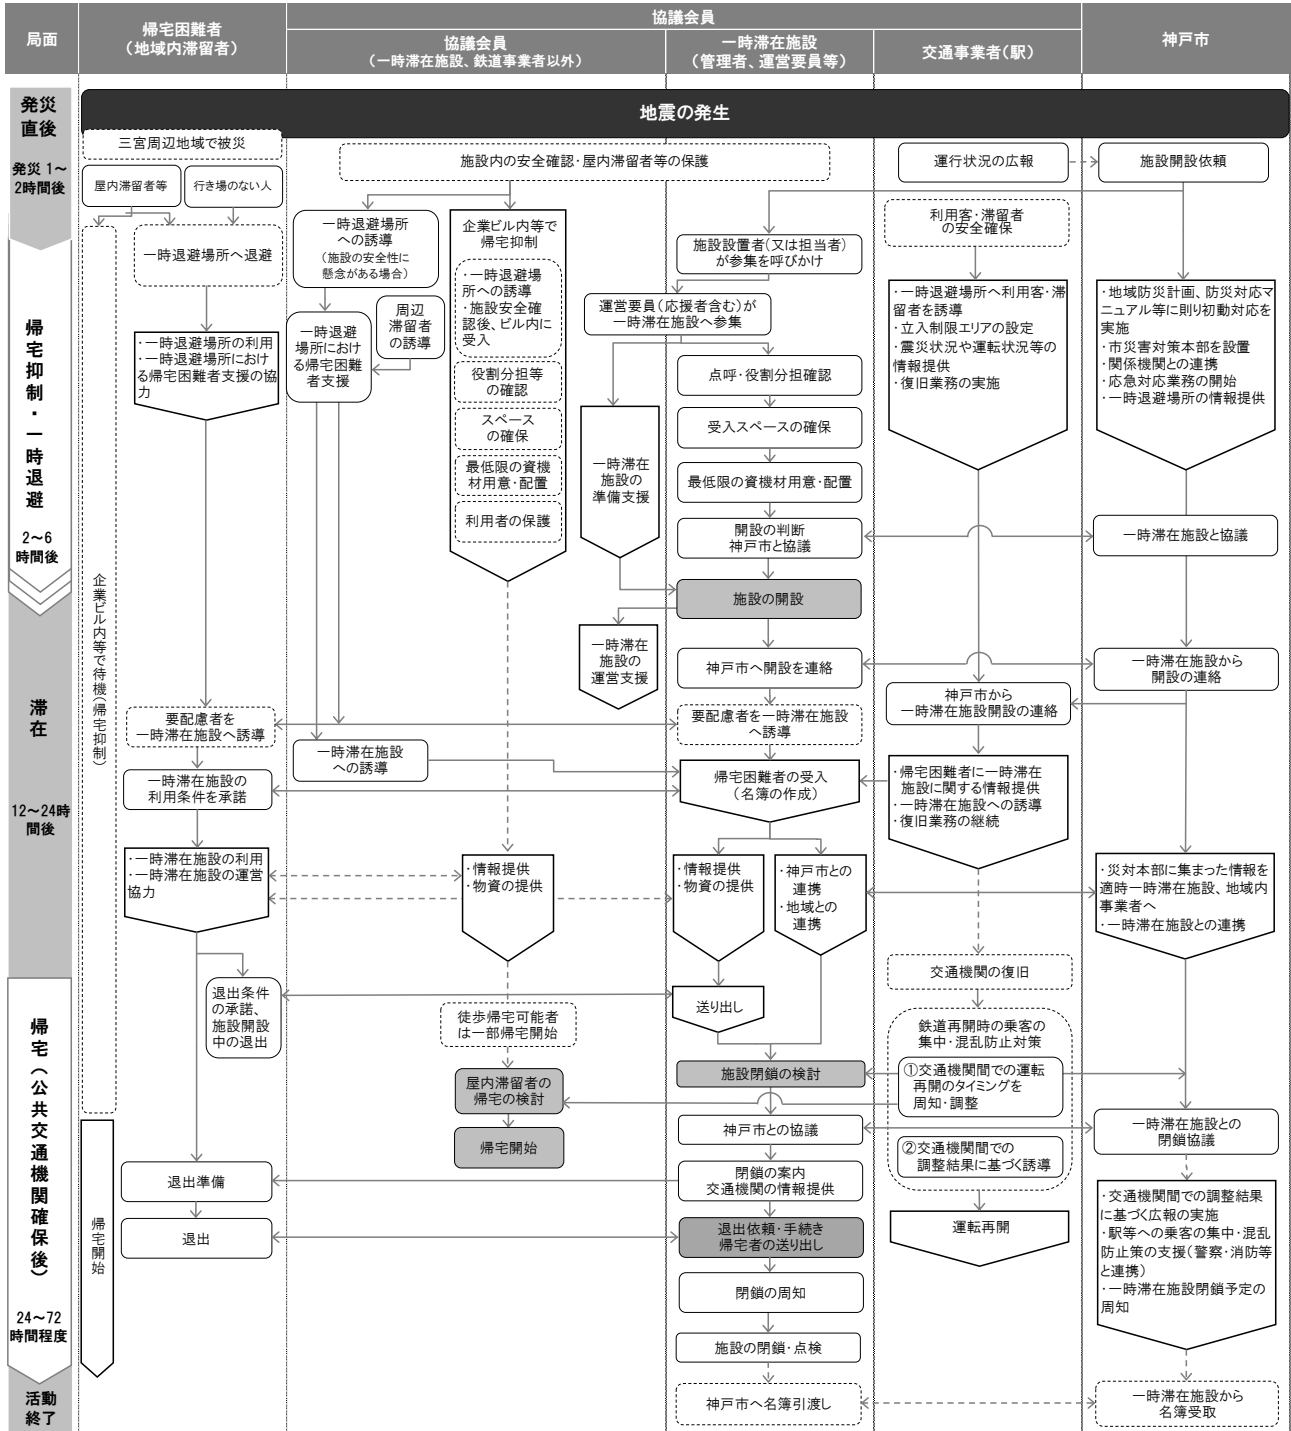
| 局面 | 帰宅困難者（地域内滞留者） | 協議会員（一時滞在施設、鉄道事業者以外） | 一時滞在施設（管理者、運営要員等） | 交通事業者（駅） | 神戸市 |
|---|---|---|---|---|---|

協議会員

発災直後

地震の発生

三宮周辺地域で被災

発災 1～2時間後

屋内滞留者等

行き場のない人

施設内の安全確認・屋内滞留者等の保護

運行状況の広報

施設開設依頼

一時退避場所へ退避

一時退避場所への誘導（施設の安全性に懸念がある場合）

企業ビル内等で帰宅抑制

・一時退避場所への誘導
・施設安全確認後、ビル内に受入

利用客・滞留者の安全確保

施設設置者（又は担当者）が参集を呼びかけ

帰宅抑制・一時退避

一時退避場所における帰宅困難者支援

周辺滞留者の誘導

運営要員（応援者含む）が一時滞在施設へ参集

・一時退避場所へ利用客・滞留者を誘導
・立入制限エリアの設定
・震災状況や運転状況等の情報提供
・復旧業務の実施

・地域防災計画、防災対応マニュアル等に則り初動対応を実施
・市災害対策本部を設置
・関係機関との連携
・応急対応業務の開始
・一時退避場所の情報提供

・一時退避場所の利用
・一時退避場所における帰宅困難者支援の協力

役割分担等の確認

点呼・役割分担確認

スペースの確保

受入スペースの確保

一時滞在施設の準備支援

最低限の資機材用意・配置

最低限の資機材用意・配置

利用者の保護

開設の判断
神戸市と協議

一時滞在施設と協議

2～6時間後

企業ビル内等で待機（帰宅抑制）

施設の開設

一時滞在施設の運営支援

神戸市へ開設を連絡

一時滞在施設から開設の連絡

滞在

神戸市から一時滞在施設開設の連絡

要配慮者を一時滞在施設へ誘導

要配慮者を一時滞在施設へ誘導

一時滞在施設への誘導

一時滞在施設の利用条件を承諾

帰宅困難者の受入（名簿の作成）

・帰宅困難者に一時滞在施設に関する情報提供
・一時滞在施設への誘導
・復旧業務の継続

12～24時間後

・一時滞在施設の利用
・一時滞在施設の運営協力

・情報提供
・物資の提供

・情報提供
・物資の提供

・神戸市との連携
・地域との連携

・災対本部に集まった情報を適時一時滞在施設、地域内事業者へ
・一時滞在施設との連携

交通機関の復旧

退出条件の承諾、施設開設中の退出

送り出し

帰宅（公共交通機関確保後）

徒歩帰宅可能者は一部帰宅開始

鉄道再開時の乗客の集中・混乱防止対策

施設閉鎖の検討

①交通機関間での運転再開のタイミングを周知・調整

屋内滞留者の帰宅の検討

神戸市との協議

一時滞在施設との閉鎖協議

帰宅開始

②交通機関間での調整結果に基づく誘導

退出準備

閉鎖の案内
交通機関の情報提供

・交通機関間での調整結果に基づく広報の実施
・駅等への乗客の集中・混乱防止策の支援（警察・消防等と連携）
・一時滞在施設閉鎖予定の周知

帰宅開始

運転再開

退出

退出依頼・手続き
帰宅者の送り出し

閉鎖の周知

24～72時間程度

施設の閉鎖・点検

活動終了

神戸市へ名簿引渡し

一時滞在施設から名簿受取